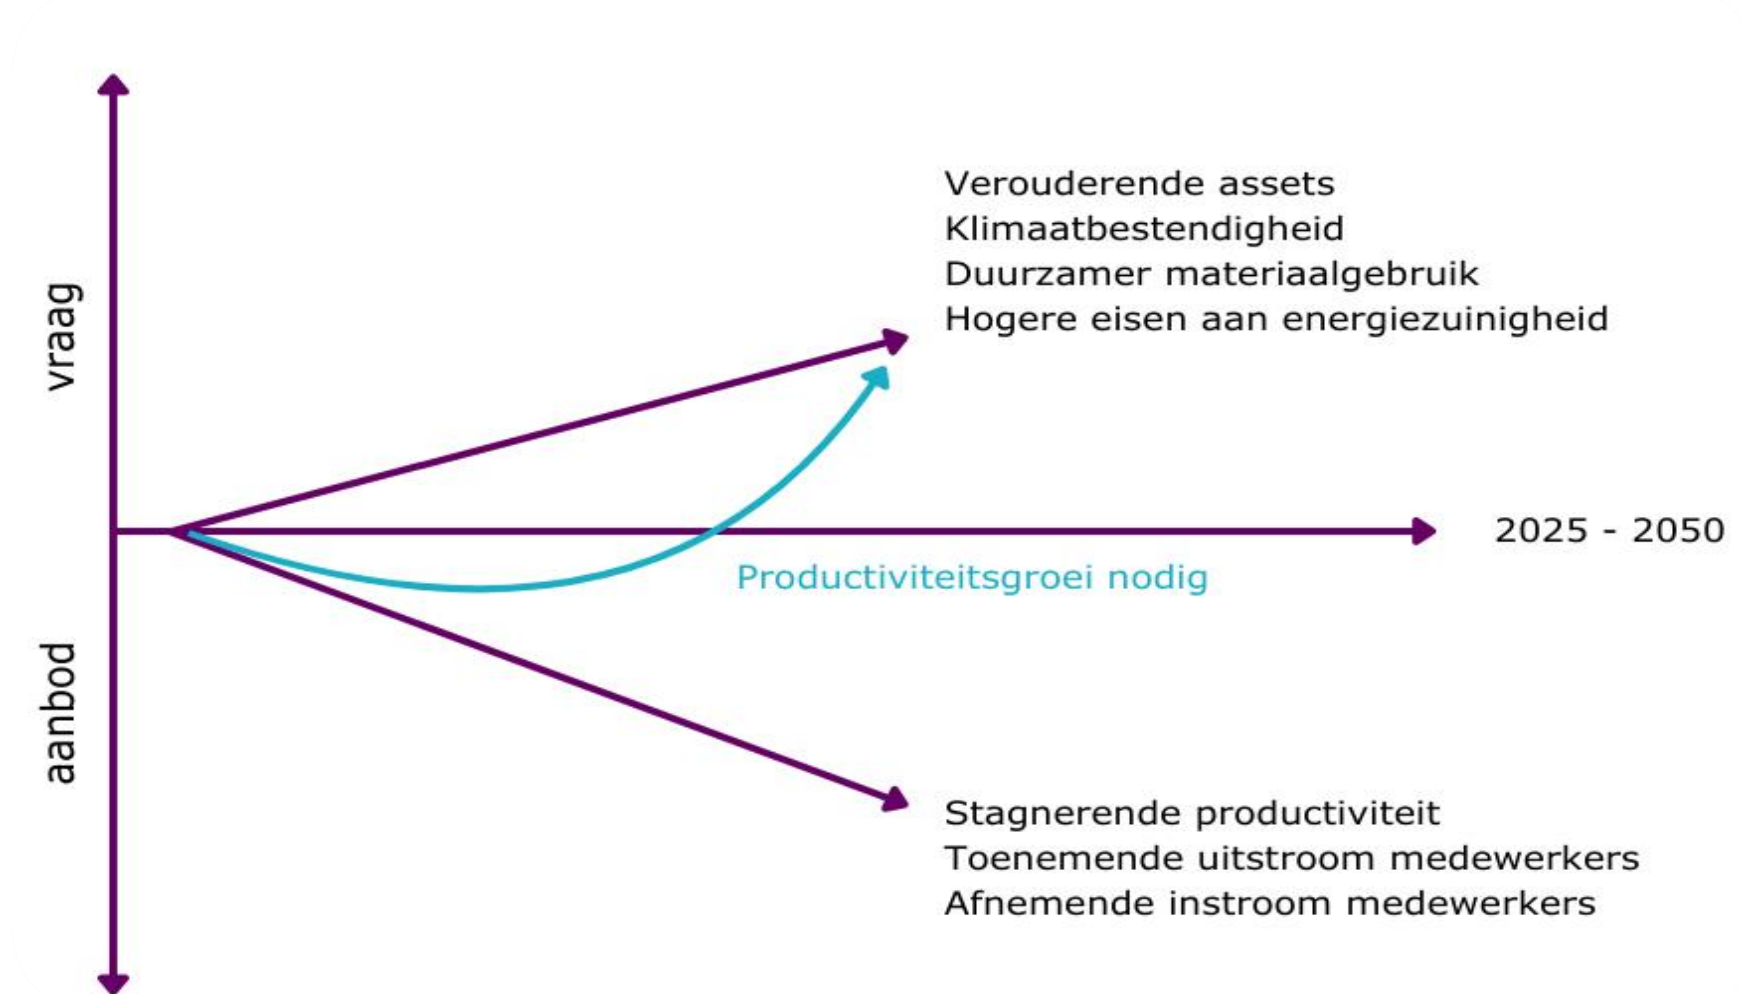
vraag

Verouderende assets
Klimaatbestendigheid
Duurzamer materiaalgebruik
Hogere eisen aan energiezuinigheid

2025 - 2050

Productiviteitsgroei nodig

aanbod

Stagnerende productiviteit
Toenemende uitstroom medewerkers
Afnemende instroom medewerkers